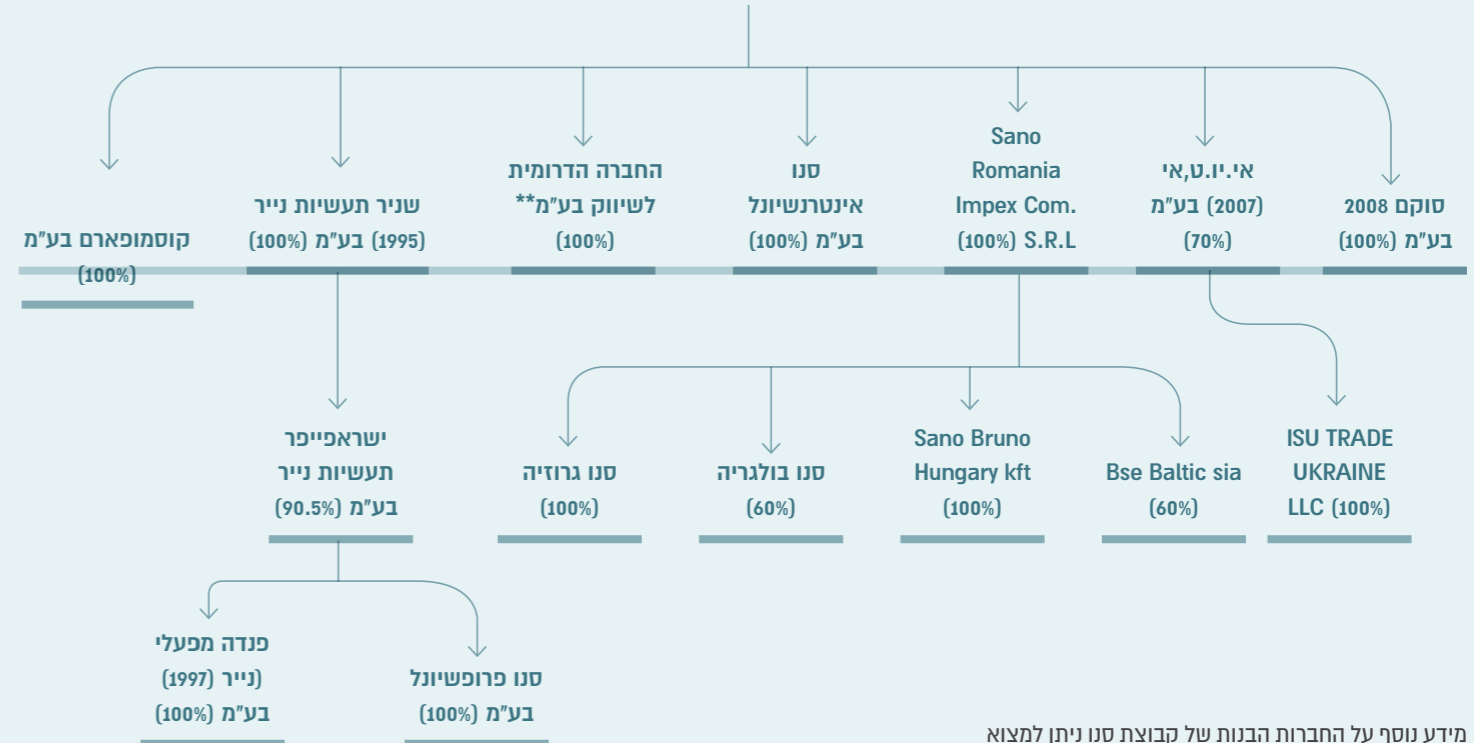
סוקם 2008 בע"מ (100%)

אי.יו.ט.אי (2007) בע"מ (70%)

Sano Romania Impex Com. S.R.L (100%)

סנו אינטרנשיונל בע"מ (100%)

החברה הדרומית לשיווק בע"מ** (100%)

שניר תעשיות נייר (1995) בע"מ (100%)

קוסמופארם בע"מ (100%)

ISU TRADE UKRAINE LLC (100%)

Bse Baltic sia (60%)

Sano Bruno Hungary kft (100%)

סנו בולגריה (60%)

סנו גרוזיה (100%)

ישראפייפר תעשיות נייר בע"מ (90.5%)

סנו פרופשיונל בע"מ (100%)

פנדה מפעלי (נייר (1997 בע"מ (100%)

מידע נוסף על החברות הבנות של קבוצת סנו ניתן למצוא